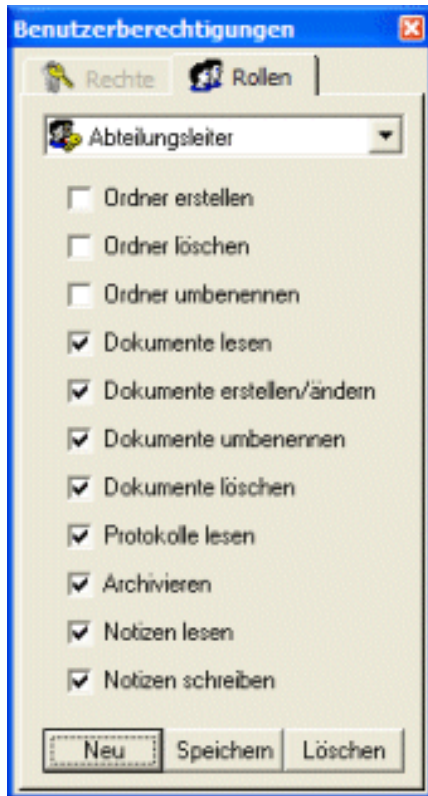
Benutzerberechtigungen

Rechte

Rollen

Abteilungsleiter

Ordner erstellen

Ordner löschen

Ordner umbenennen

Dokumente lesen

Dokumente erstellen/ändern

Dokumente umbenennen

Dokumente löschen

Protokolle lesen

Archivieren

Notizen lesen

Notizen schreiben

Neu

Speichern

Löschen